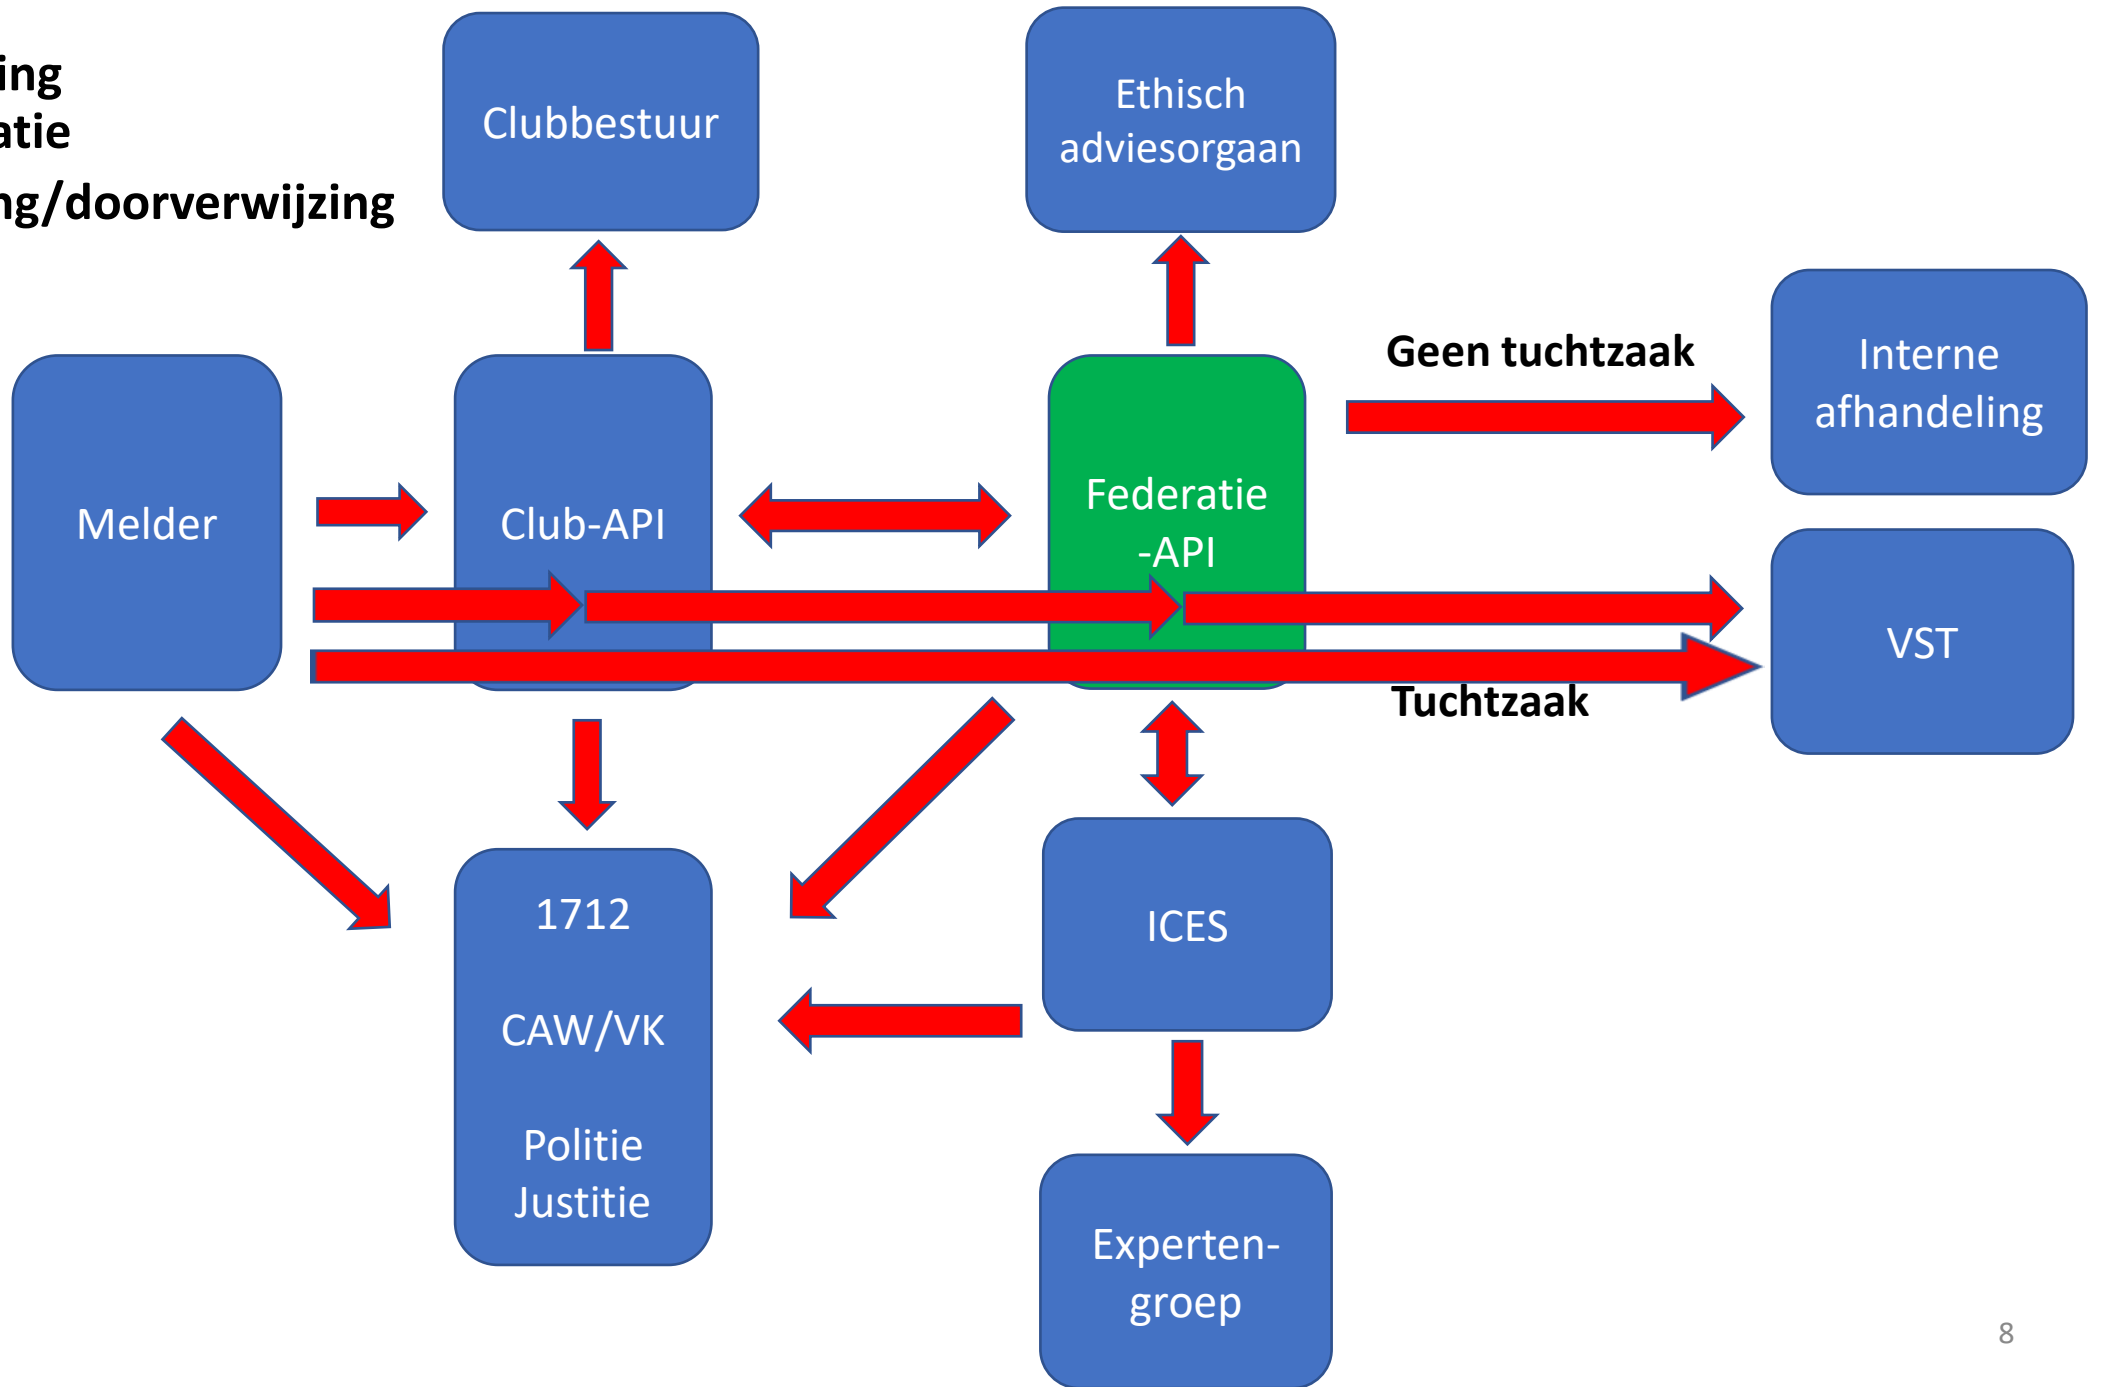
ing
atie
ng/doorverwijzing

Clubbestuur

Ethisch adviesorgaan

Melder

Club-API

Federatie -API

Geen tuchtzaak

Interne afhandeling

VST

Tuchtzaak

1712

CAW/VK

Politie Justitie

ICES

Experten-groep

8